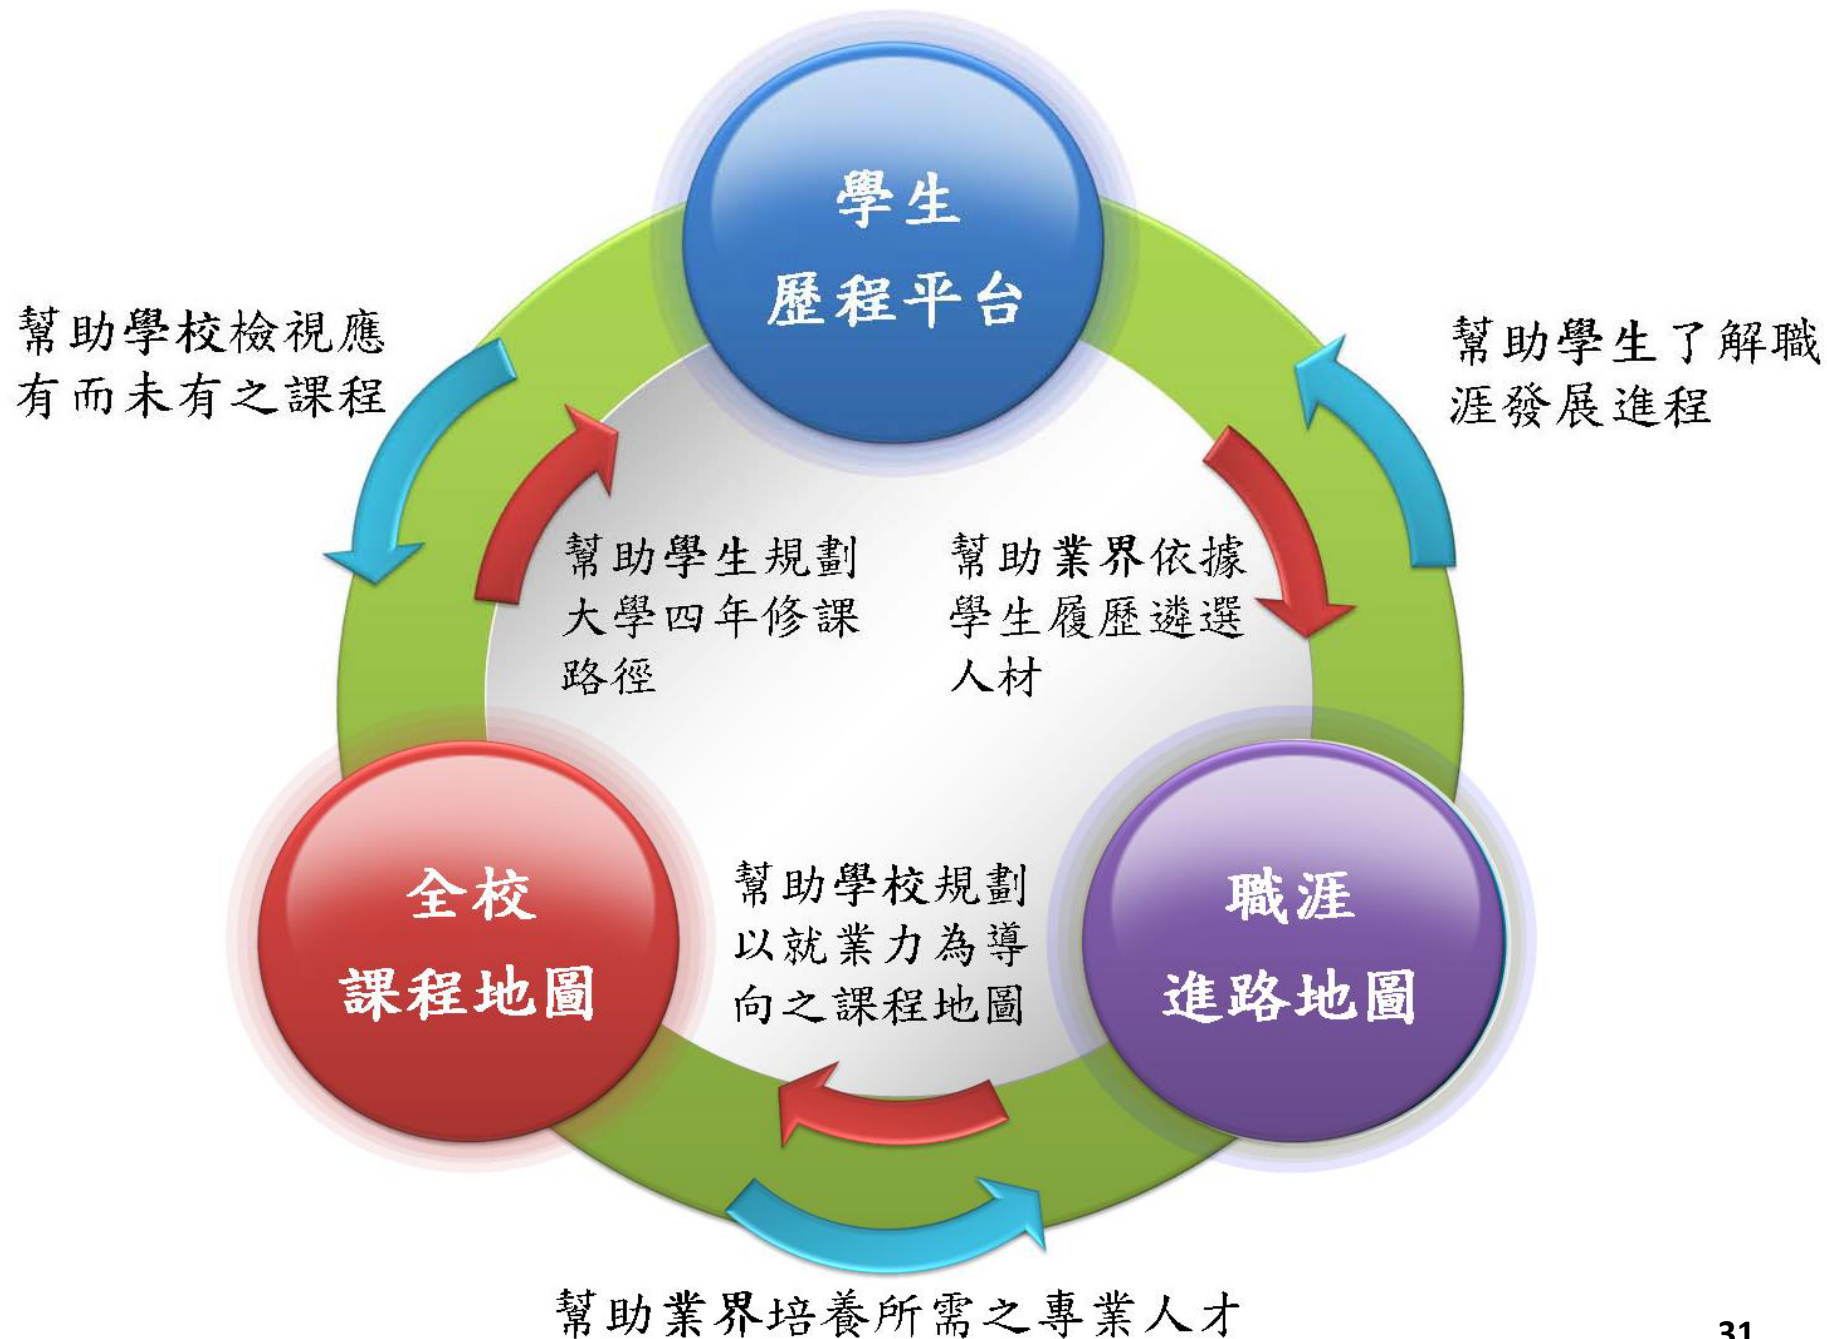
學生
歷程平台

幫助學校檢視應有而未有之課程

幫助學生了解職涯發展進程

幫助學生規劃大學四年修課路徑

幫助業界依據學生履歷遴選人材

全校
課程地圖

幫助學校規劃以就業力為導向之課程地圖

職涯
進路地圖

幫助業界培養所需之專業人才

31